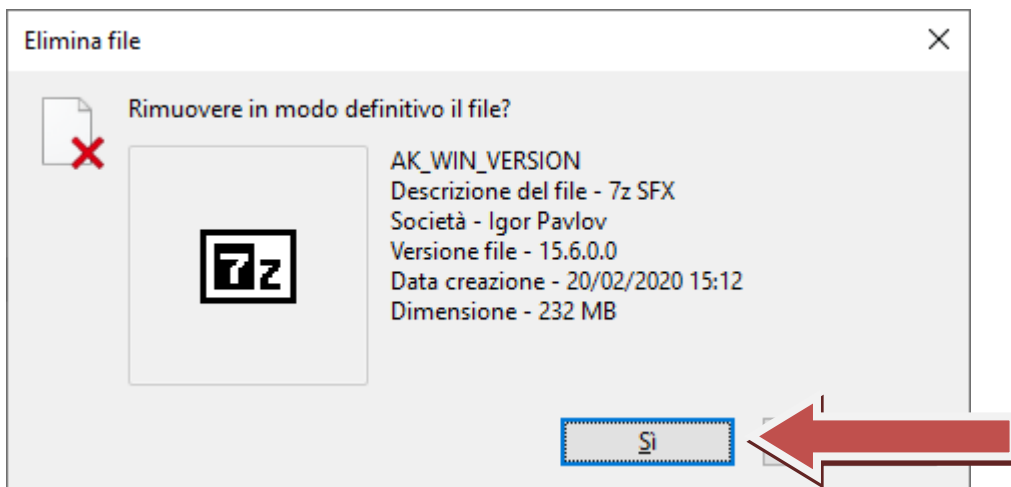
Elimina file

Rimuovere in modo definitivo il file?

7z

AK_WIN_VERSION
Descrizione del file - 7z SFX
Società - Igor Pavlov
Versione file - 15.6.0.0
Data creazione - 20/02/2020 15:12
Dimensione - 232 MB

Sì